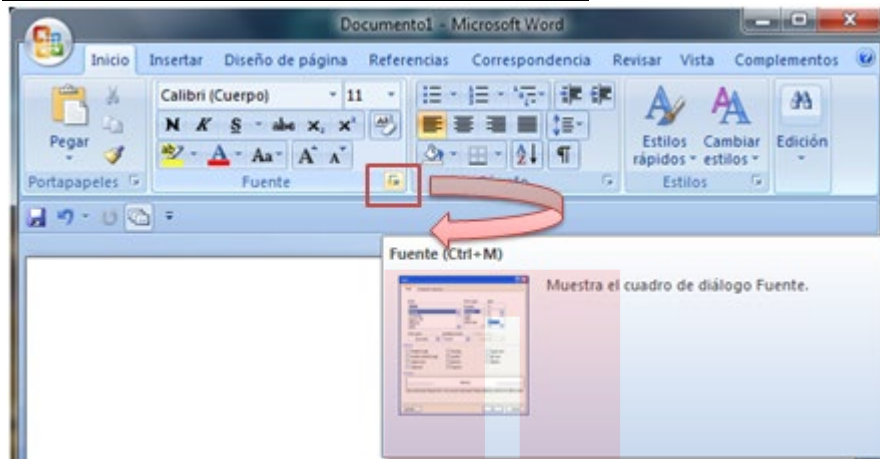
Documento1 - Microsoft Word

Inicio Insertar Diseño de página Referencias Correspondencia Revisar Vista Complementos

Pegar

Calibri (Cuerpo) 11

N K S abe $x_2$ $x^2$

Aa A A

Portapapeles

Fuente

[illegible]

Estilos rápidos

Cambiar estilos

Estilos

Edición

Fuente (Ctrl+M)

Muestra el cuadro de diálogo Fuente.